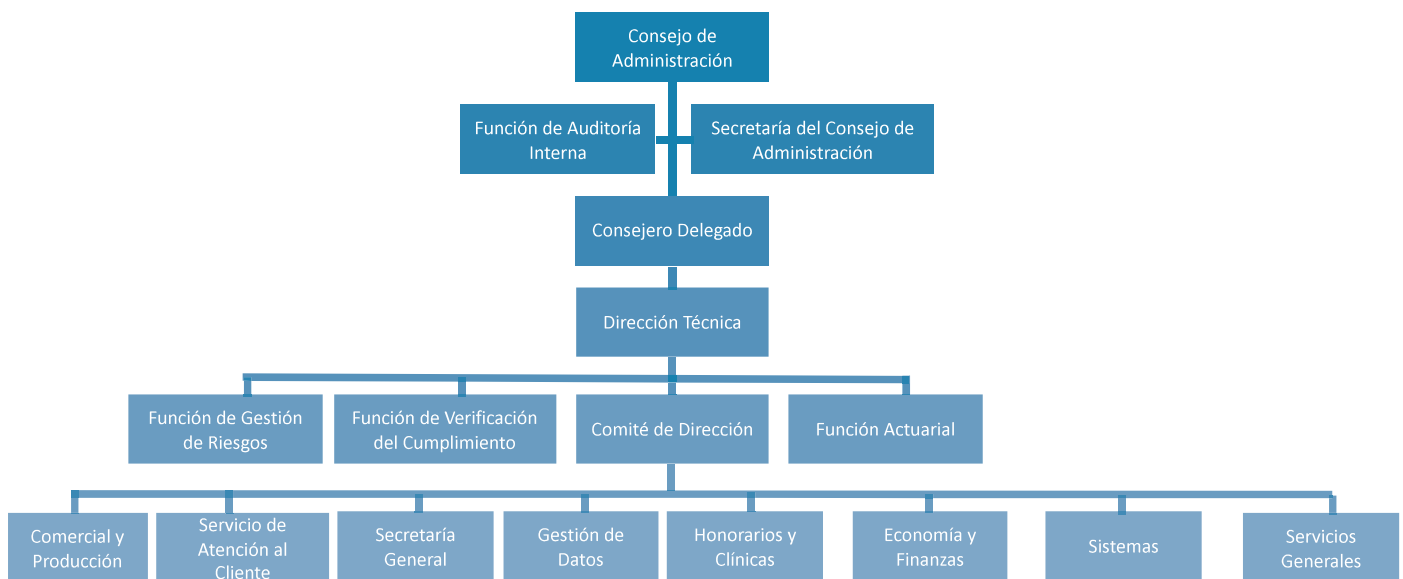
Consejo de Administración

Función de Auditoría Interna

Secretaría del Consejo de Administración

Consejero Delegado

Dirección Técnica

Función de Gestión de Riesgos

Función de Verificación del Cumplimiento

Comité de Dirección

Función Actuarial

Comercial y Producción

Servicio de Atención al Cliente

Secretaría General

Gestión de Datos

Honorarios y Clínicas

Economía y Finanzas

Sistemas

Servicios Generales